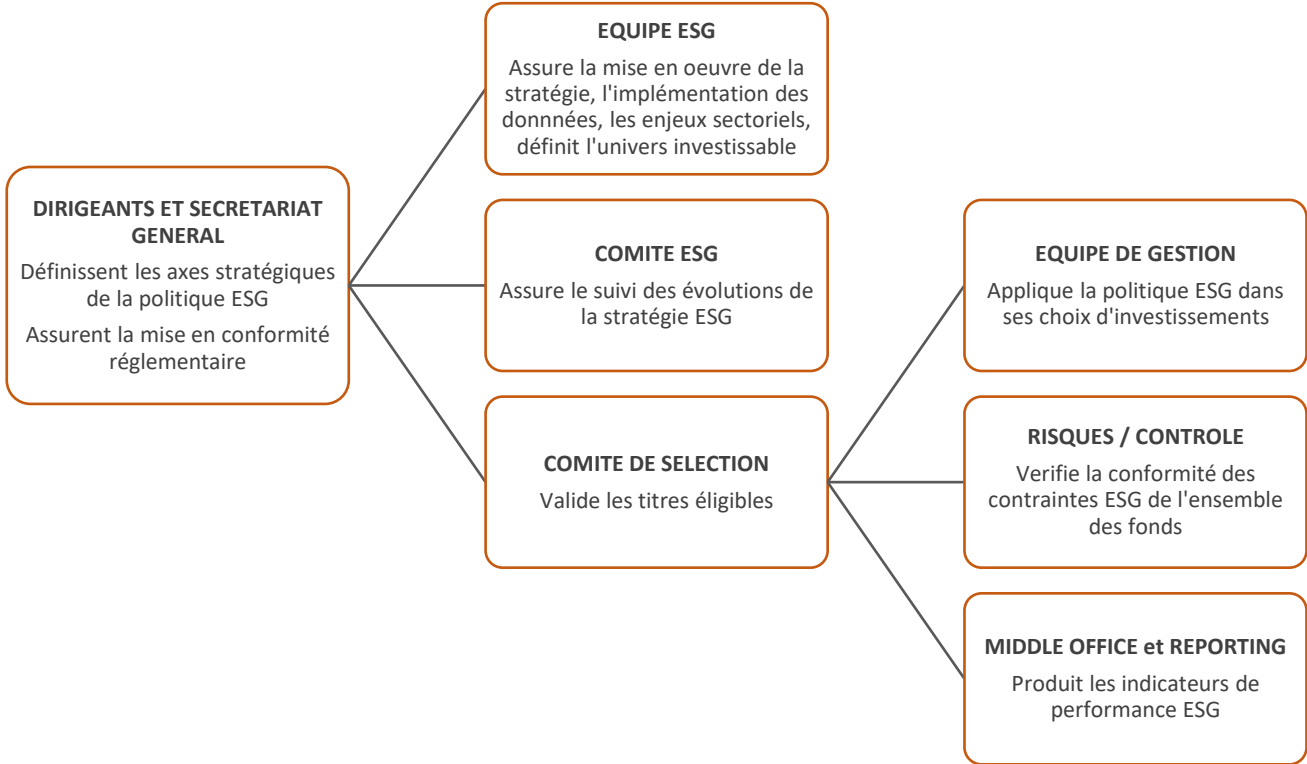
DIRIGEANTS ET SECRETARIAT GENERAL

Définissent les axes stratégiques de la politique ESG

Assurent la mise en conformité réglementaire

EQUIPE ESG

Assure la mise en oeuvre de la stratégie, l'implémentation des données, les enjeux sectoriels, définit l'univers investissable

COMITE ESG

Assure le suivi des évolutions de la stratégie ESG

COMITE DE SELECTION

Valide les titres éligibles

EQUIPE DE GESTION

Applique la politique ESG dans ses choix d'investissements

RISQUES / CONTROLE

Verifie la conformité des contraintes ESG de l'ensemble des fonds

MIDDLE OFFICE et REPORTING

Produit les indicateurs de performance ESG